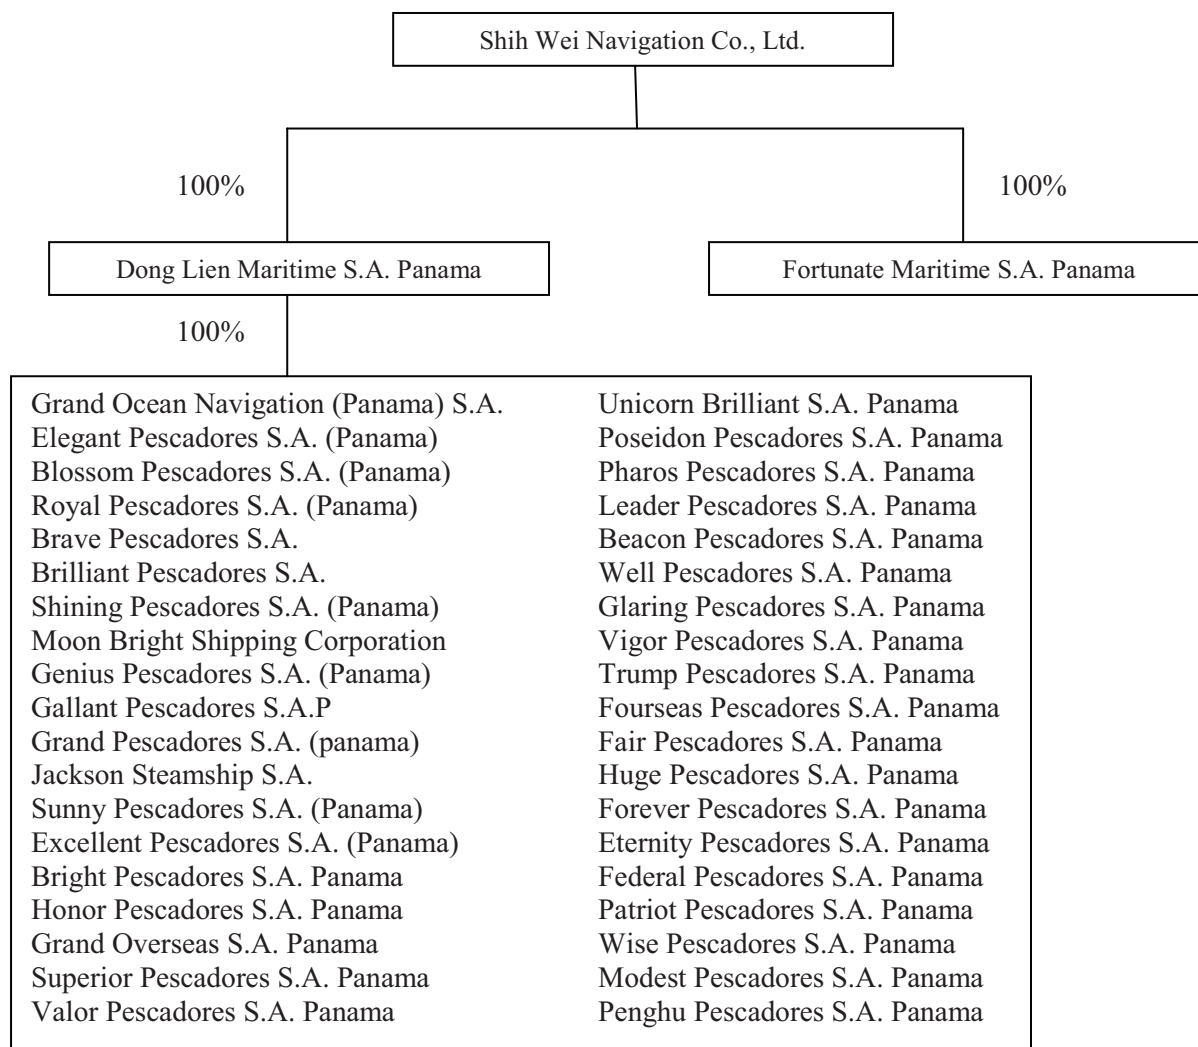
Shih Wei Navigation Co., Ltd.

100%

100%

Dong Lien Maritime S.A. Panama

Fortunate Maritime S.A. Panama

100%

Grand Ocean Navigation (Panama) S.A.
Elegant Pescadores S.A. (Panama)
Blossom Pescadores S.A. (Panama)
Royal Pescadores S.A. (Panama)
Brave Pescadores S.A.
Brilliant Pescadores S.A.
Shining Pescadores S.A. (Panama)
Moon Bright Shipping Corporation
Genius Pescadores S.A. (Panama)
Gallant Pescadores S.A.P
Grand Pescadores S.A. (panama)
Jackson Steamship S.A.
Sunny Pescadores S.A. (Panama)
Excellent Pescadores S.A. (Panama)
Bright Pescadores S.A. Panama
Honor Pescadores S.A. Panama
Grand Overseas S.A. Panama
Superior Pescadores S.A. Panama
Valor Pescadores S.A. Panama

Unicorn Brilliant S.A. Panama
Poseidon Pescadores S.A. Panama
Pharos Pescadores S.A. Panama
Leader Pescadores S.A. Panama
Beacon Pescadores S.A. Panama
Well Pescadores S.A. Panama
Glaring Pescadores S.A. Panama
Vigor Pescadores S.A. Panama
Trump Pescadores S.A. Panama
Fourseas Pescadores S.A. Panama
Fair Pescadores S.A. Panama
Huge Pescadores S.A. Panama
Forever Pescadores S.A. Panama
Eternity Pescadores S.A. Panama
Federal Pescadores S.A. Panama
Patriot Pescadores S.A. Panama
Wise Pescadores S.A. Panama
Modest Pescadores S.A. Panama
Penghu Pescadores S.A. Panama